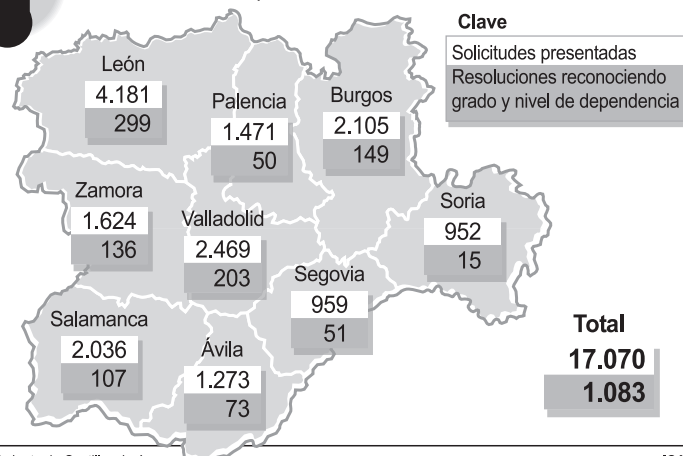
Clave

Solicitudes presentadas
Resoluciones reconociendo grado y nivel de dependencia

León
4.181
299

Palencia
1.471
50

Burgos
2.105
149

Zamora
1.624
136

Valladolid
2.469
203

Soria
952
15

Segovia
959
51

Salamanca
2.036
107

Ávila
1.273
73

Total
17.070
1.083

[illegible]